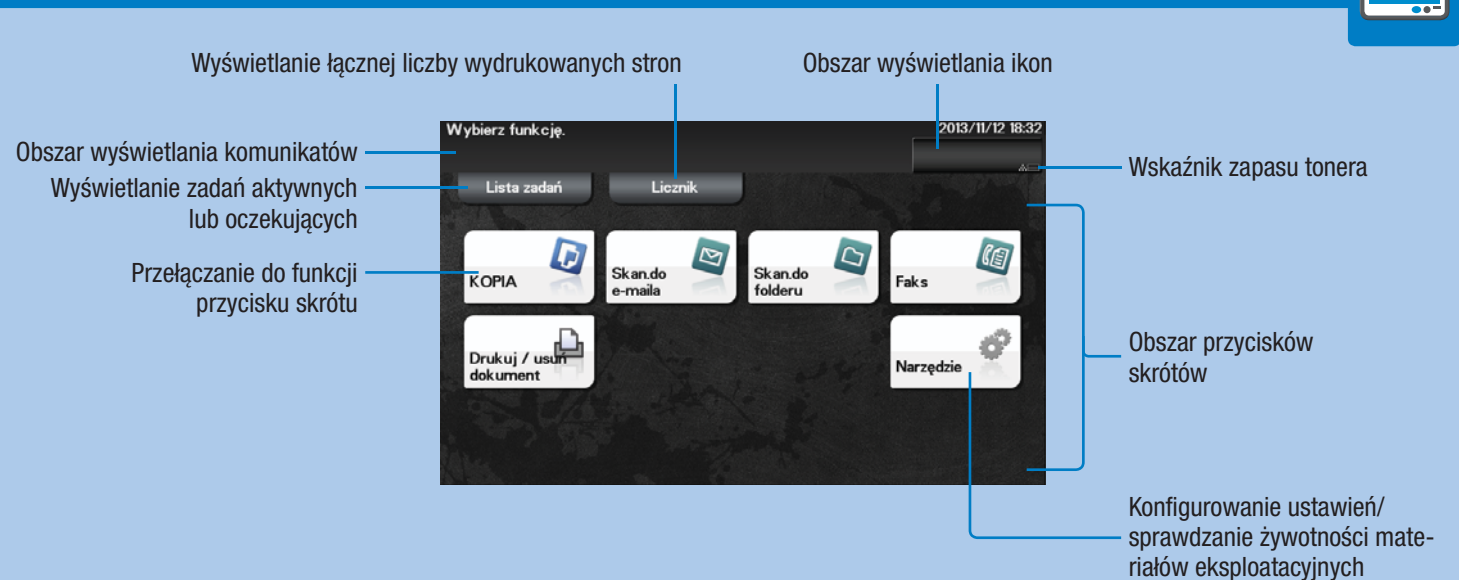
Wyświetlanie łącznej liczby wydrukowanych stron

Obszar wyświetlania ikon

Obszar wyświetlania komunikatów

Wyświetlanie zadań aktywnych lub oczekujących

Przełączanie do funkcji przycisku skrótu

Wybierz funkcję.

2013/11/12 18:32

Lista zadań

Licznik

KOPIA

Skan.do e-maila

Skan.do folderu

Faks

Drukuj / usuń dokument

Narzędzie

Wskaźnik zapasu tonera

Obszar przycisków skrótów

Konfigurowanie ustawień/ sprawdzanie żywotności materiałów eksploatacyjnych